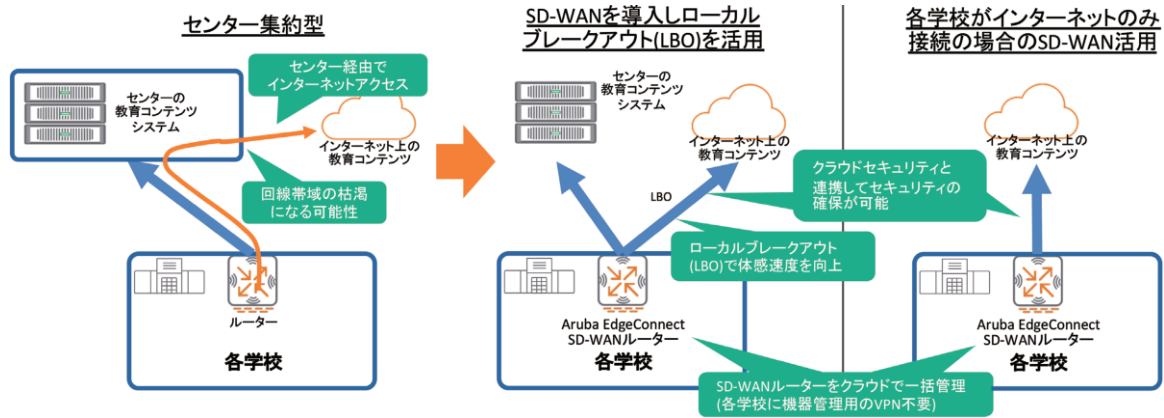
センター集約型

センターの教育コンテンツシステム

センター経由でインターネットアクセス

インターネット上の教育コンテンツ

回線帯域の枯渇になる可能性

ルーター

各学校

SD-WANを導入しローカルブレークアウト(LBO)を活用

センターの教育コンテンツシステム

インターネット上の教育コンテンツ

LBO

ローカルブレークアウト(LBO)で体感速度を向上

Aruba EdgeConnect SD-WANルーター

各学校

各学校がインターネットのみ接続の場合のSD-WAN活用

インターネット上の教育コンテンツ

クラウドセキュリティと連携してセキュリティの確保が可能

Aruba EdgeConnect SD-WANルーター

各学校

SD-WANルーターをクラウドで一括管理(各学校に機器管理用のVPN不要)